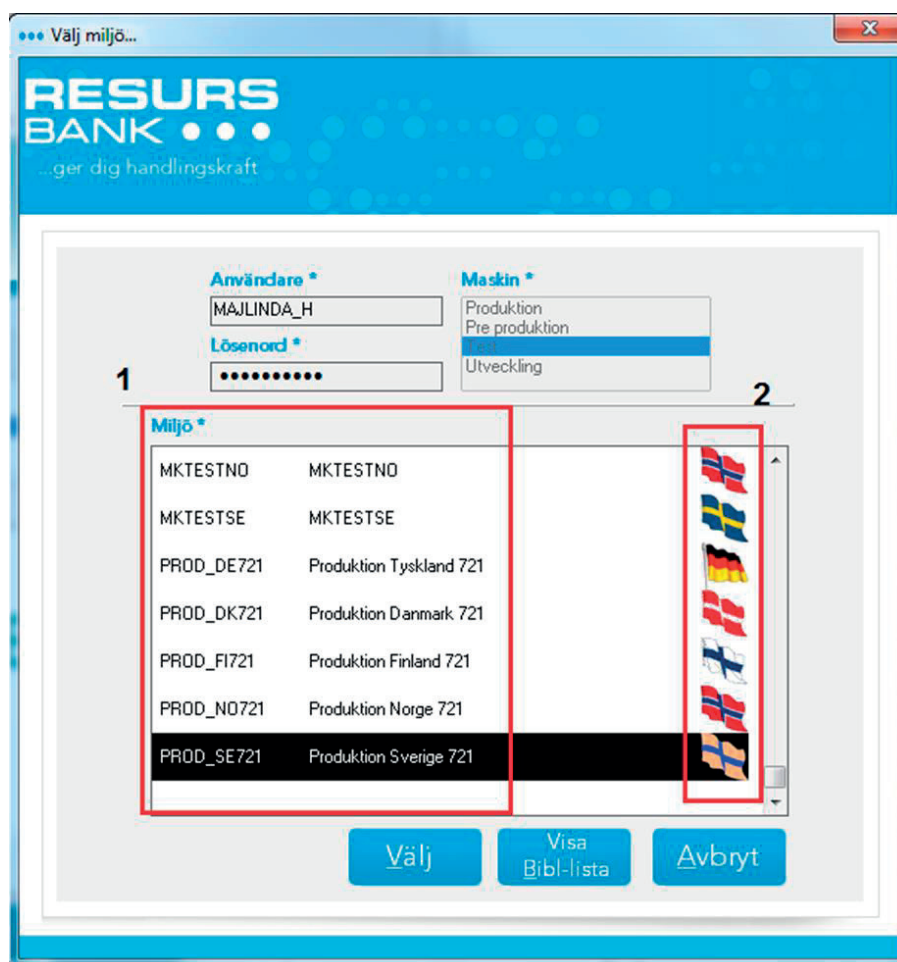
••• Välj miljö...

X

RESURS
BANK • • •
...ger dig handlingskraft

Användare *
MAJLINDA_H
Lösenord *
••••••••••

Maskin *
Produktion
Pre produktion
Test
Utveckling

1

2

Miljö *

| | |
|---|---|
| MKTESTNO | MKTESTNO |
| MKTESTSE | MKTESTSE |
| PROD_DE721 | Produktion Tyskland 721 |
| PROD_DK721 | Produktion Danmark 721 |
| PROD_FI721 | Produktion Finland 721 |
| PROD_NO721 | Produktion Norge 721 |
| PROD_SE721 | Produktion Sverige 721 |

Välj

Visa
Bibl-lista

Avbryt